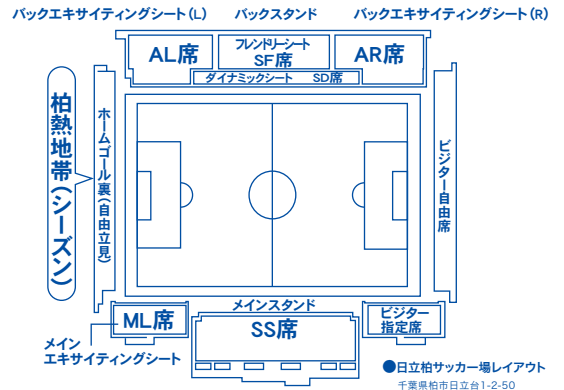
バックエキサイティングシート(L)
バックスタンド
バックエキサイティングシート(R)

AL席
フレンドリーシート
SF席
AR席
ダイナミックシート SD席

柏熱地帯(シーズン)

ホームゴール裏(自由立見)

ビジター自由席

メインスタンド

ML席
SS席
ビジター指定席

メイン
エキサイティングシート

●日立柏サッカー場レイアウト
千葉県柏市日立台1-2-50